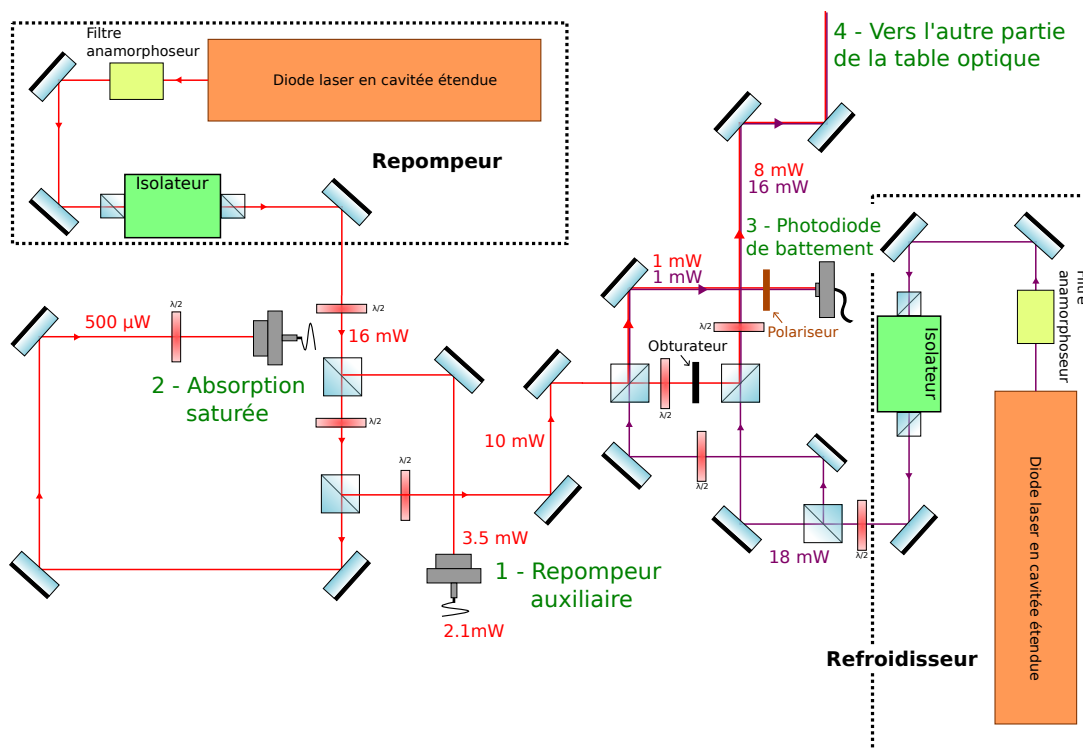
Filtre anamorphoseur

Diode laser en cavitée étendue

Isolateur

Repompeur

4 - Vers l'autre partie de la table optique

8 mW
16 mW

3 - Photodiode de battement

1 mW
1 mW

λ/2

Polariseur

λ/2

500 µW

λ/2

16 mW

2 - Absorption saturée

λ/2

Obturateur

λ/2

λ/2

10 mW

λ/2

λ/2

3.5 mW

1 - Repompeur auxiliaire

2.1mW

18 mW

λ/2

Isolateur

Filtre anamorphoseur

Diode laser en cavitée étendue

Refroidisseur